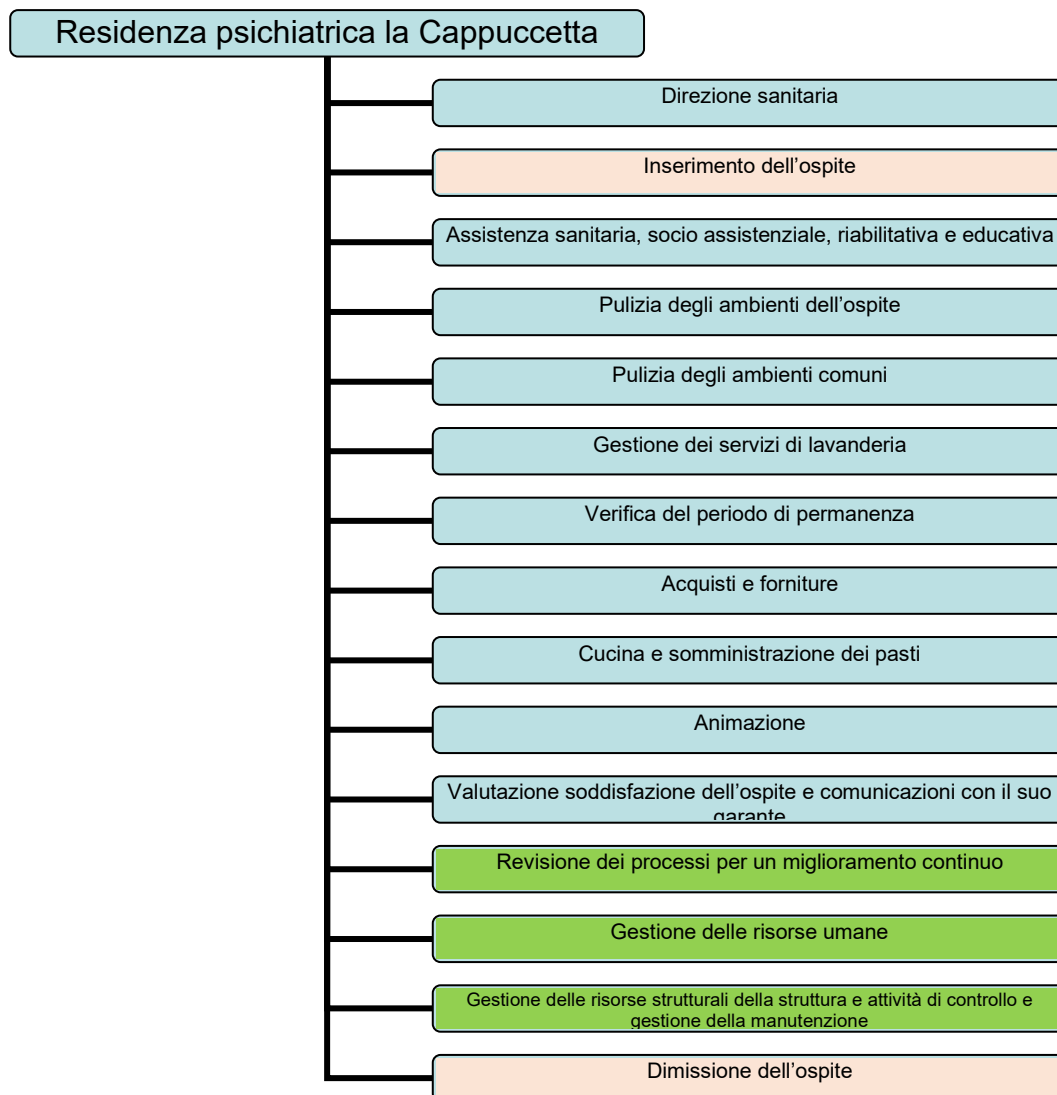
Residenza psichiatrica la Cappuccetta

Direzione sanitaria

Inserimento dell’ospite

Assistenza sanitaria, socio assistenziale, riabilitativa e educativa

Pulizia degli ambienti dell’ospite

Pulizia degli ambienti comuni

Gestione dei servizi di lavanderia

Verifica del periodo di permanenza

Acquisti e forniture

Cucina e somministrazione dei pasti

Animazione

Valutazione soddisfazione dell’ospite e comunicazioni con il suo garante

Revisione dei processi per un miglioramento continuo

Gestione delle risorse umane

Gestione delle risorse strutturali della struttura e attività di controllo e gestione della manutenzione

Dimissione dell’ospite